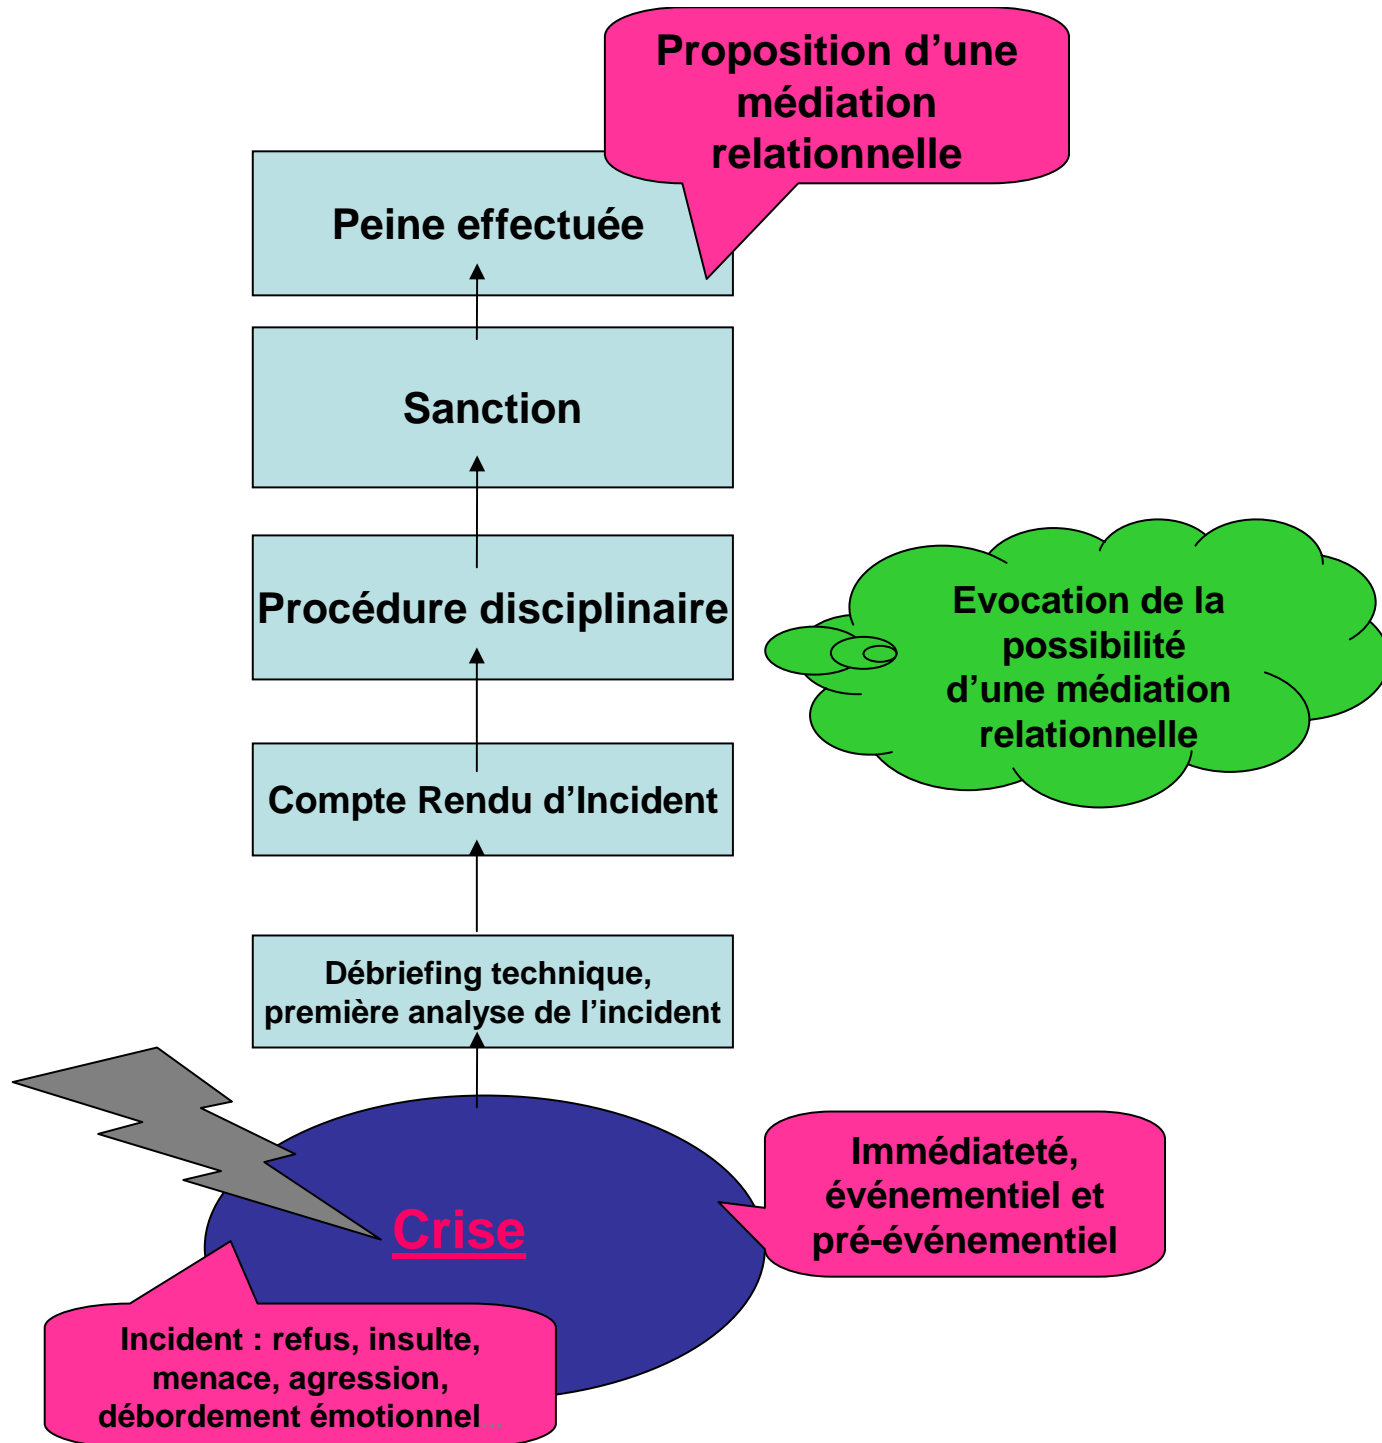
Proposition d’une médiation relationnelle

Peine effectuée

Sanction

Procédure disciplinaire

Evocation de la possibilité d’une médiation relationnelle

Compte Rendu d’Incident

Débriefing technique, première analyse de l’incident

Crise

Immédiateté, événementiel et pré-événementiel

Incident : refus, insulte, menace, agression, débordement émotionnel …